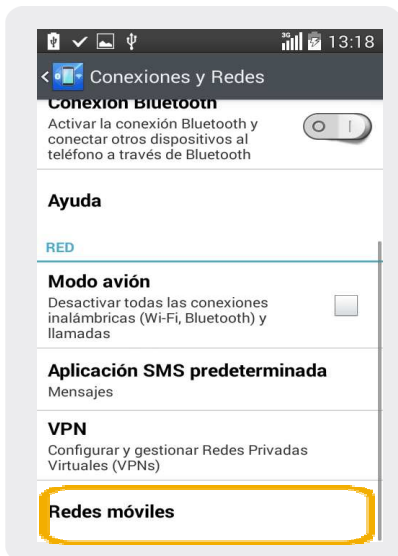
3G 13:18

Conexiones y Redes

Conexión Bluetooth

Activar la conexión Bluetooth y conectar otros dispositivos al teléfono a través de Bluetooth

Ayuda

RED

Modo avión

Desactivar todas las conexiones inalámbricas (Wi-Fi, Bluetooth) y llamadas

Aplicación SMS predeterminada

Mensajes

VPN

Configurar y gestionar Redes Privadas Virtuales (VPNs)

Redes móviles